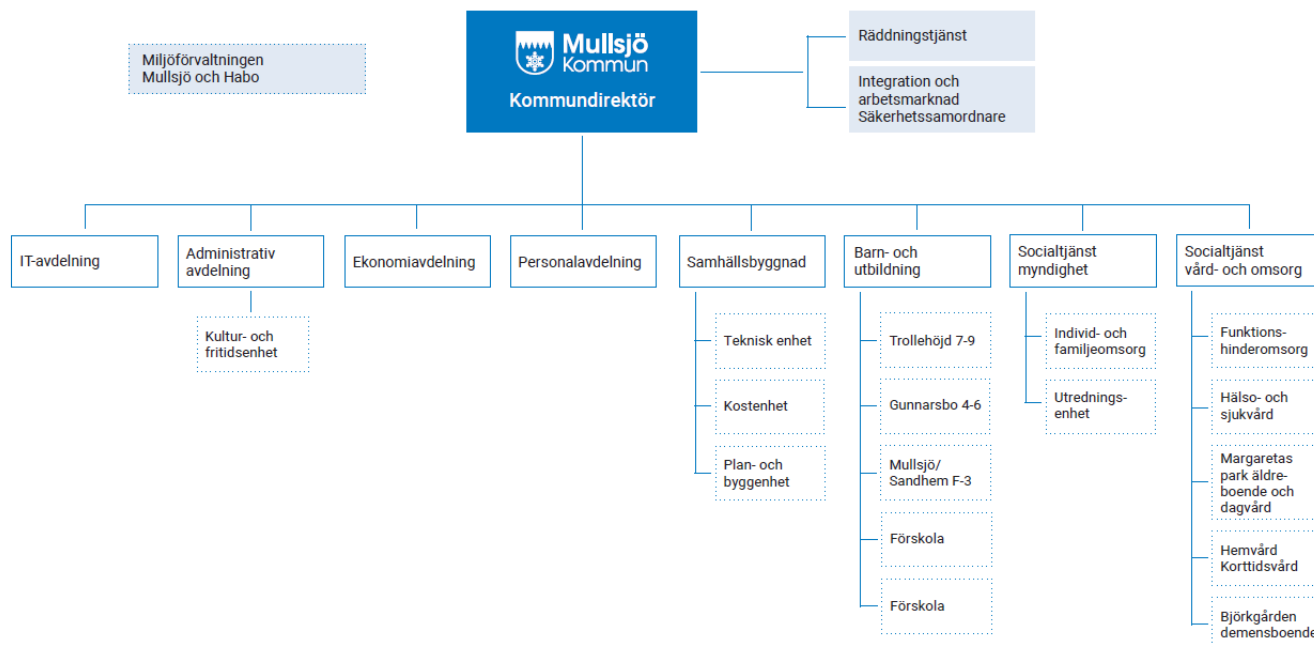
Miljöförvaltningen Mullsjö och Habo

Mullsjö Kommun

Kommundirektör

Räddningstjänst

Integration och arbetsmarknad Säkerhetssamordnare

IT-avdelning

Administrativ avdelning

Kultur- och fritidsenhet

Ekonomiavdelning

Personalavdelning

Samhällsbyggnad

Teknisk enhet

Kostenhet

Plan- och byggenhet

Barn- och utbildning

Trollehöjd 7-9

Gunnarsbo 4-6

Mullsjö/ Sandhem F-3

Förskola

Förskola

Socialtjänst myndighet

Individ- och familjeomsorg

Utrednings-enhet

Socialtjänst vård- och omsorg

Funktions-hinderomsorg

Hälso- och sjukvård

Margaretas park äldre-boende och dagvård

Hemvård Korttidsvård

Björkgården demensboende